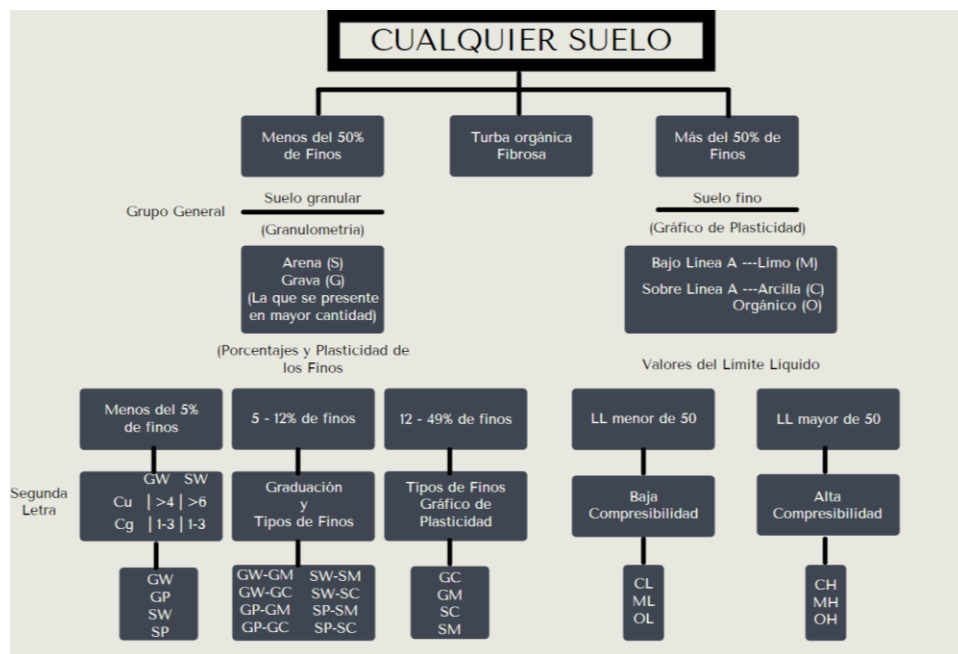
CUALQUIER SUELO

Menos del 50% de Finos

Turba orgánica Fibrosa

Más del 50% de Finos

Grupo General

Suelo granular

(Granulometria)

Arena (S)
Grava (G)
(La que se presente en mayor cantidad)

(Porcentajes y Plasticidad de los Finos)

Suelo fino

(Gráfico de Plasticidad)

Bajo Linea A ---Limo (M)
Sobre Linea A ---Arcilla (C)
Orgánico (O)

Valores del Limite Liquido

Menos del 5% de finos

5 - 12% de finos

12 - 49% de finos

LL menor de 50

LL mayor de 50

Segunda Letra

| | GW | SW |
|---|---|---|
| Cu | >4 | >6 |
| Cg | 1-3 | 1-3 |

Graduación y Tipos de Finos

Tipos de Finos Gráfico de Plasticidad

Baja Compresibilidad

Alta Compresibilidad

GW
GP
SW
SP

GW-GM SW-SM
GW-GC SW-SC
GP-GM SP-SM
GP-GC SP-SC

GC
GM
SC
SM

CL
ML
OL

CH
MH
OH